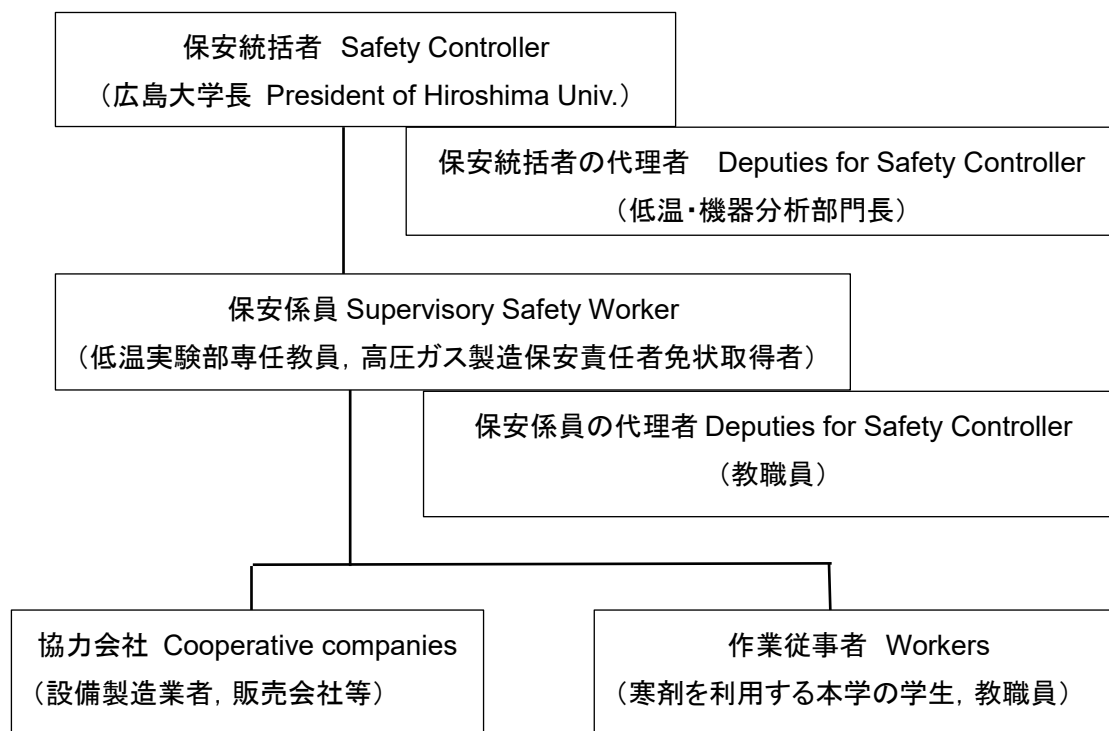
保安統括者 Safety Controller
（広島大学長 President of Hiroshima Univ.）

保安統括者の代理者 Deputies for Safety Controller
（低温・機器分析部門長）

保安係員 Supervisory Safety Worker
（低温実験部専任教員，高圧ガス製造保安責任者免状取得者）

保安係員の代理者 Deputies for Safety Controller
（教職員）

協力会社 Cooperative companies
（設備製造業者，販売会社等）

作業従事者 Workers
（寒剤を利用する本学の学生，教職員）